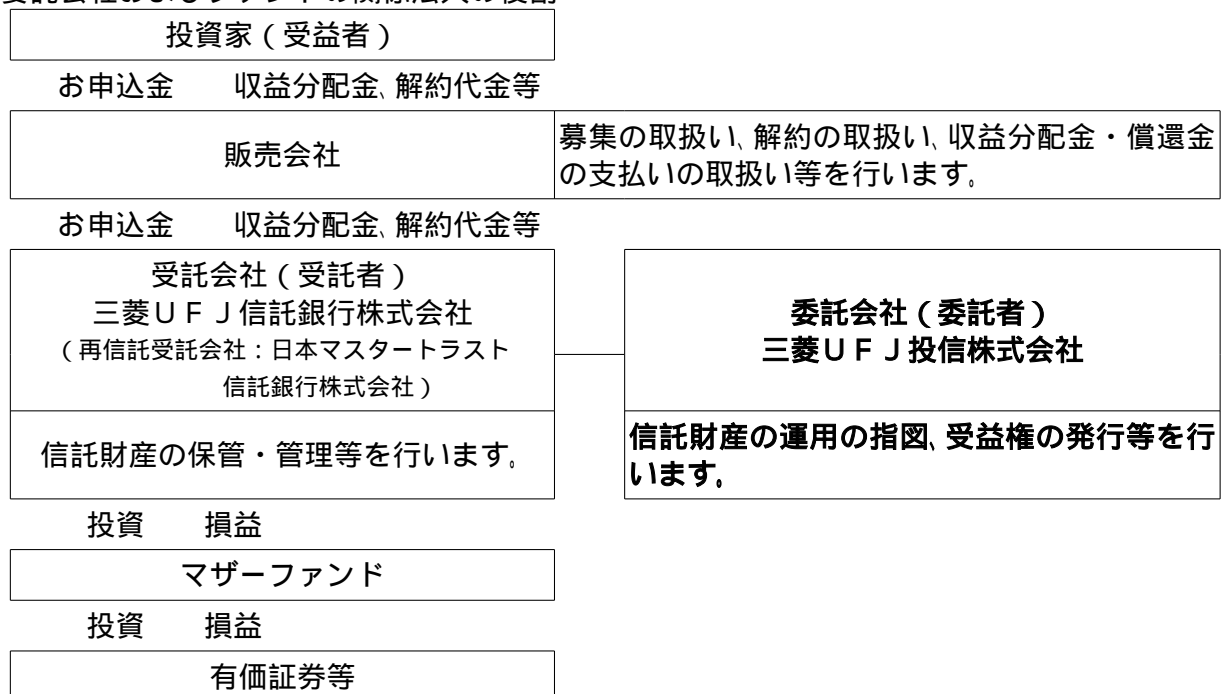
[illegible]

投資家（受益者）

お申込金　収益分配金、解約代金等

販売会社

募集の取扱い、解約の取扱い、収益分配金・償還金の支払いの取扱い等を行います。

お申込金　収益分配金、解約代金等

受託会社（受託者）
三菱ＵＦＪ信託銀行株式会社
（再信託受託会社：日本マスタートラスト信託銀行株式会社）

信託財産の保管・管理等を行います。

委託会社（委託者）
三菱ＵＦＪ投信株式会社

信託財産の運用の指図、受益権の発行等を行います。

投資　損益

マザーファンド

投資　損益

有価証券等